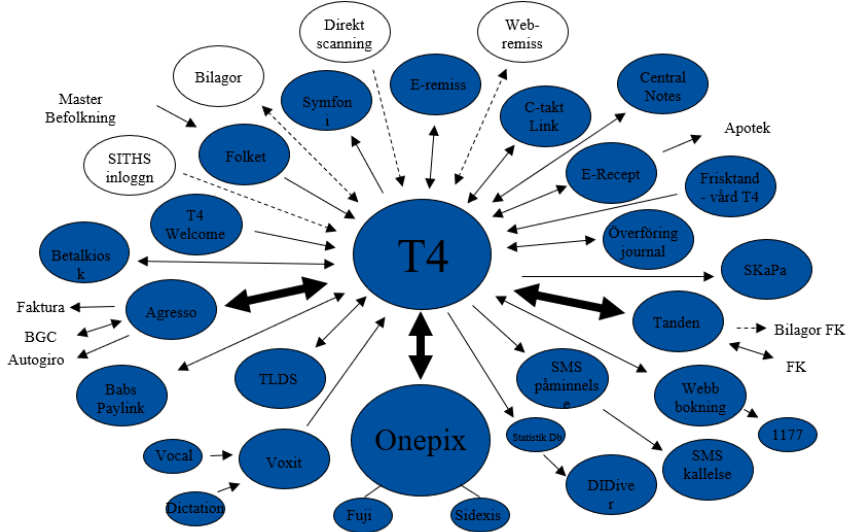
Direkt scanning

Web-remiss

Bilagor

Symfoni

E-remiss

Central Notes

Master Befolkning

C-takt Link

Apotek

Folket

E-Recept

SITHS inloggn

Frisktand - vård T4

T4 Welcome

Överföring journal

Betalkiosk

T4

SKaPa

Faktura

Agresso

Tanden

Bilagor FK

BGC

Autogiro

FK

TLDS

SMS påminnelse

Babs Paylink

Webb bokning

Onepix

Statistik Db

1177

Vocal

Voxit

SMS kallelse

DIDiver

Dictation

Fuji

Sidexis